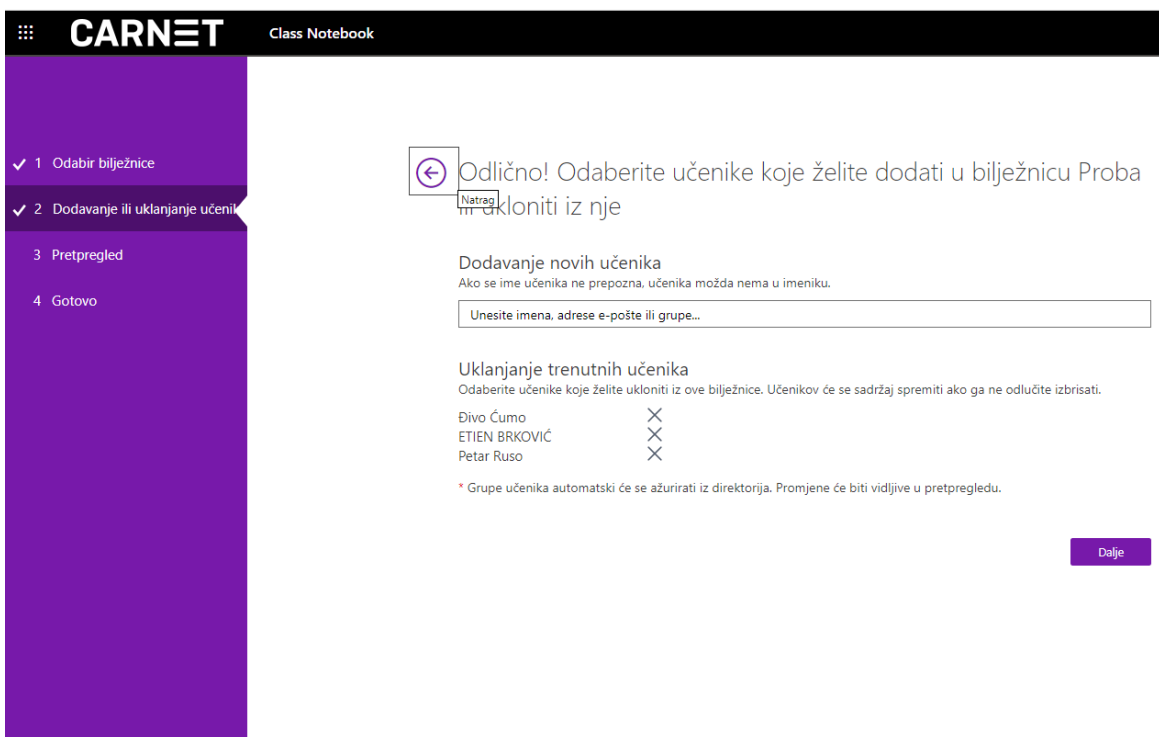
CARNET Class Notebook

1 Odabir bilježnice
2 Dodavanje ili uklanjanje učenik
3 Pretpregled
4 Gotovo

Odlično! Odaberite učenike koje želite dodati u bilježnicu Proba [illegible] ukloniti iz nje

Natrag

Dodavanje novih učenika
Ako se ime učenika ne prepozna, učenika možda nema u imeniku.

Unesite imena, adrese e-pošte ili grupe...

Uklanjanje trenutnih učenika
Odaberite učenike koje želite ukloniti iz ove bilježnice. Učenikov će se sadržaj spremiti ako ga ne odlučite izbrisati.

Đivo Ćumo
ETIEN BRKOVIĆ
Petar Ruso

* Grupe učenika automatski će se ažurirati iz direktorija. Promjene će biti vidljive u pretpregledu.

Dalje